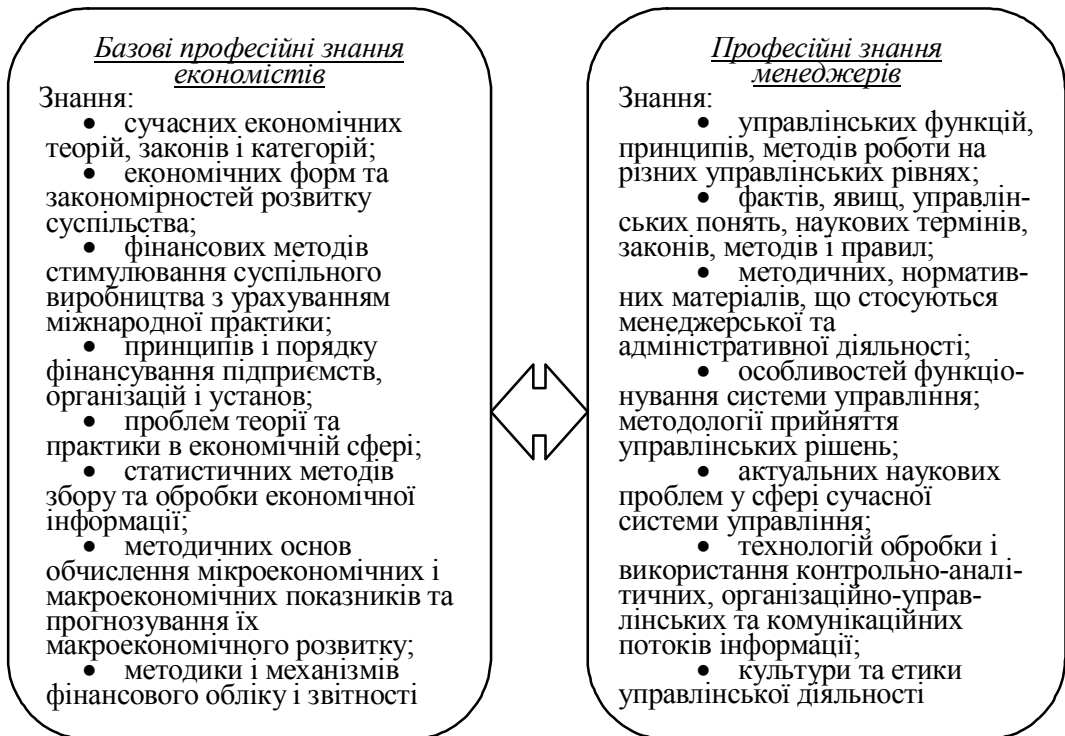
Базові професійні знання економістів

Знання:
• сучасних економічних теорій, законів і категорій;
• економічних форм та закономірностей розвитку суспільства;
• фінансових методів стимулювання суспільного виробництва з урахуванням міжнародної практики;
• принципів і порядку фінансування підприємств, організацій і установ;
• проблем теорії та практики в економічній сфері;
• статистичних методів збору та обробки економічної інформації;
• методичних основ обчислення мікроекономічних і макроекономічних показників та прогнозування їх макроекономічного розвитку;
• методики і механізмів фінансового обліку і звітності

Професійні знання менеджерів

Знання:
• управлінських функцій, принципів, методів роботи на різних управлінських рівнях;
• фактів, явищ, управлінських понять, наукових термінів, законів, методів і правил;
• методичних, нормативних матеріалів, що стосуються менеджерської та адміністративної діяльності;
• особливостей функціонування системи управління; методології прийняття управлінських рішень;
• актуальних наукових проблем у сфері сучасної системи управління;
• технологій обробки і використання контрольно-аналітичних, організаційно-управлінських та комунікаційних потоків інформації;
• культури та етики управлінської діяльності